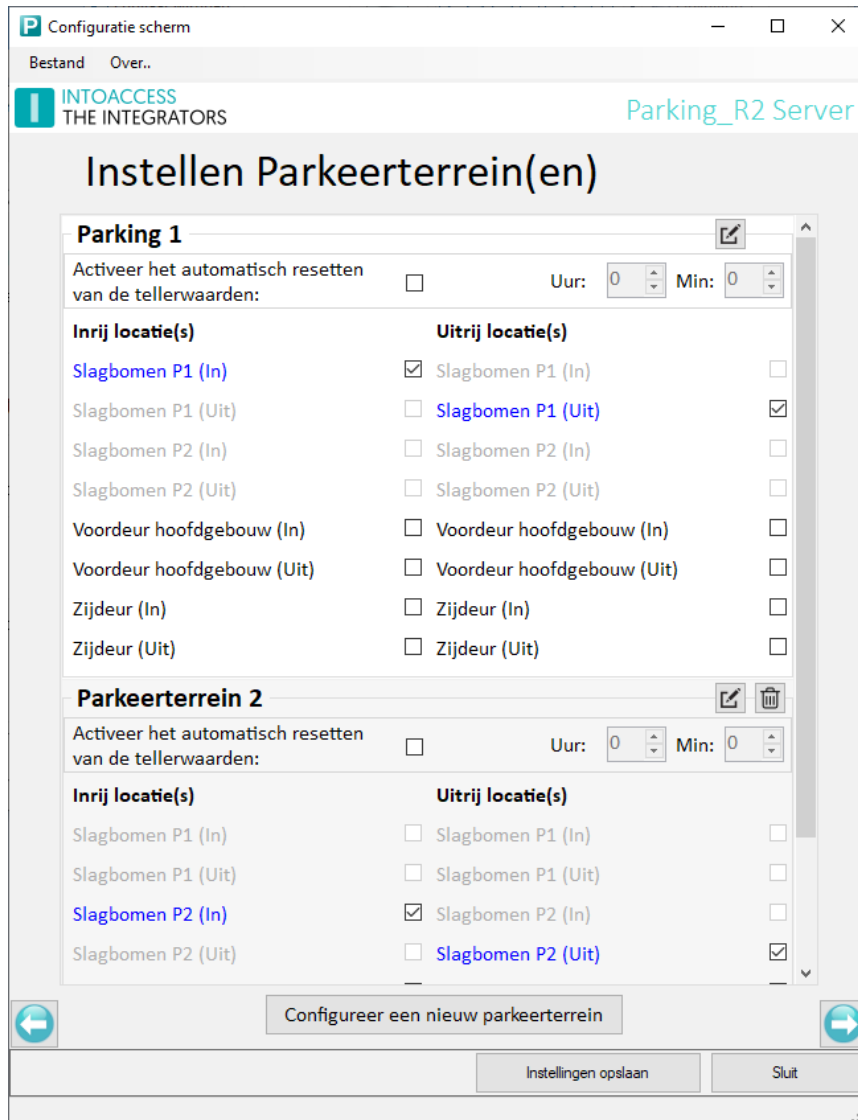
Configuratie scherm

Bestand Over..

INTOACCESS
THE INTEGRATORS

Parking_R2 Server

Instellen Parkeerterrein(en)

Parking 1

Activeer het automatisch resetten van de tellerwaarden:

Uur: 0 Min: 0

| Inrij locatie(s) | | Uitrij locatie(s) | |
|---|---|---|---|
| Slagbomen P1 (In) | ☑ | Slagbomen P1 (In) | ☐ |
| Slagbomen P1 (Uit) | ☐ | Slagbomen P1 (Uit) | ☑ |
| Slagbomen P2 (In) | ☐ | Slagbomen P2 (In) | ☐ |
| Slagbomen P2 (Uit) | ☐ | Slagbomen P2 (Uit) | ☐ |
| Voordeur hoofdgebouw (In) | ☐ | Voordeur hoofdgebouw (In) | ☐ |
| Voordeur hoofdgebouw (Uit) | ☐ | Voordeur hoofdgebouw (Uit) | ☐ |
| Zijdeur (In) | ☐ | Zijdeur (In) | ☐ |
| Zijdeur (Uit) | ☐ | Zijdeur (Uit) | ☐ |

Parkeerterrein 2

Activeer het automatisch resetten van de tellerwaarden:

Uur: 0 Min: 0

| Inrij locatie(s) | | Uitrij locatie(s) | |
|---|---|---|---|
| Slagbomen P1 (In) | ☐ | Slagbomen P1 (In) | ☐ |
| Slagbomen P1 (Uit) | ☐ | Slagbomen P1 (Uit) | ☐ |
| Slagbomen P2 (In) | ☑ | Slagbomen P2 (In) | ☐ |
| Slagbomen P2 (Uit) | ☐ | Slagbomen P2 (Uit) | ☑ |

Configureer een nieuw parkeerterrein

Instellingen opslaan

Sluit